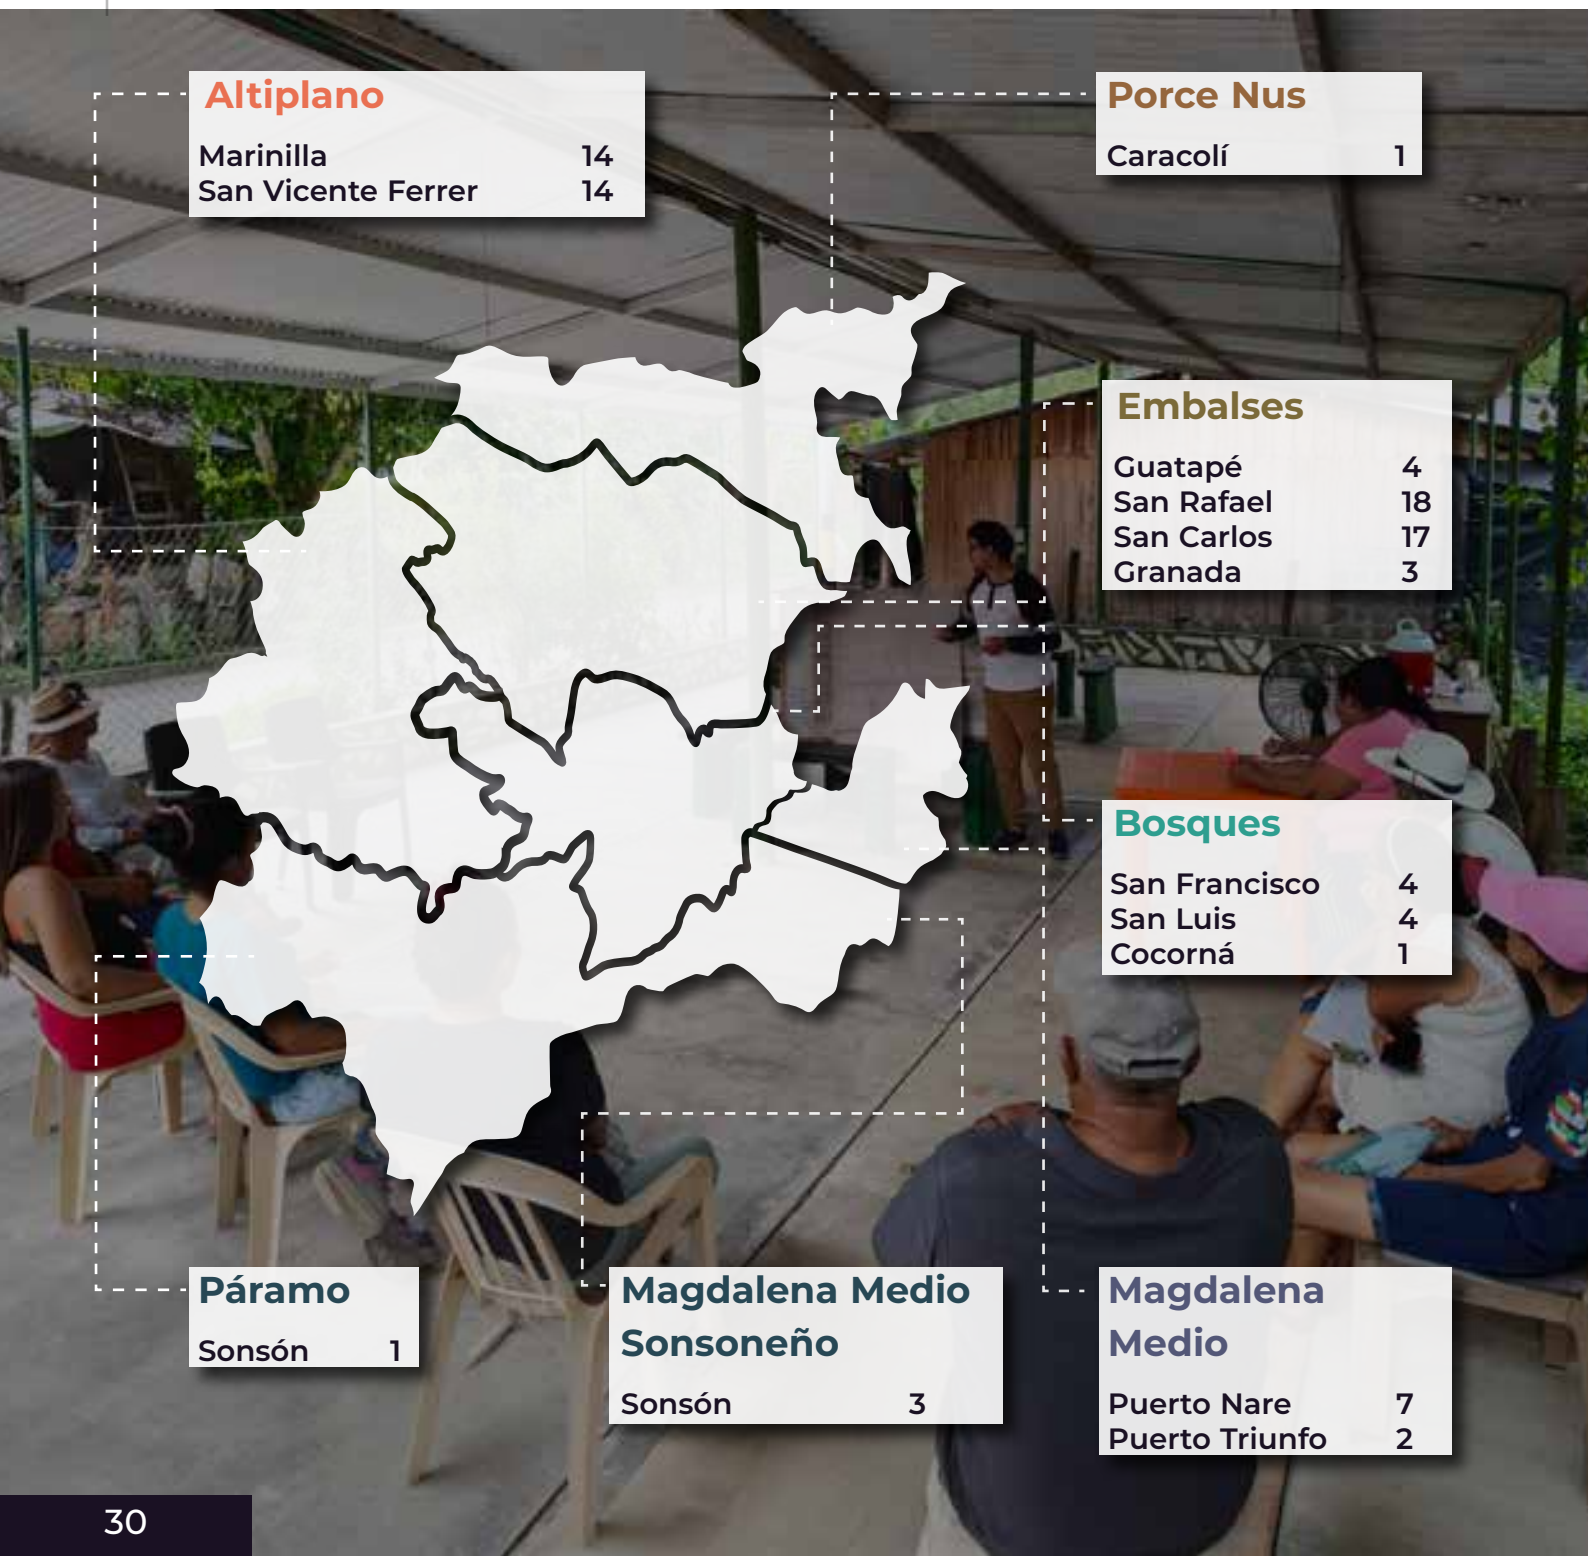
Altiplano

Marinilla 14
San Vicente Ferrer 14

Porce Nus

Caracolí 1

Embalses

Guatapé 4
San Rafael 18
San Carlos 17
Granada 3

Bosques

San Francisco 4
San Luis 4
Cocorná 1

Páramo

Sonsón 1

Magdalena Medio Sonsoneño

Sonsón 3

Magdalena Medio

Puerto Nare 7
Puerto Triunfo 2

30